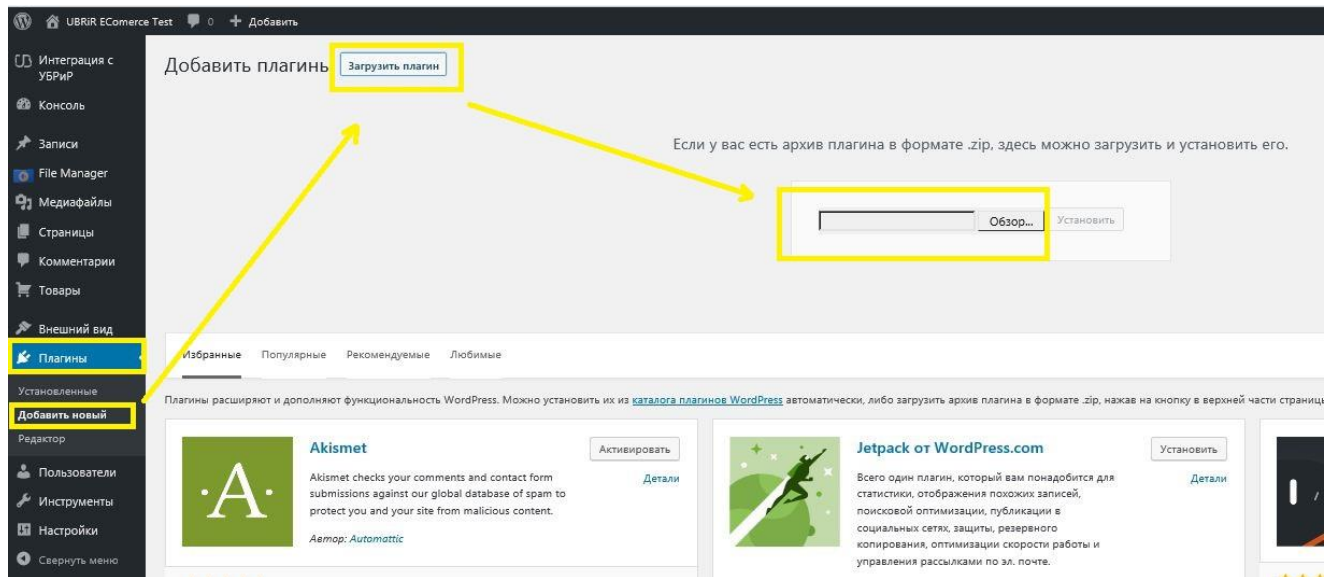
UBRiR EComerce Test 0 + Добавить

Интеграция с УБРиР
Консоль
Записи
File Manager
Медиафайлы
Страницы
Комментарии
Товары
Внешний вид
Плагины
Установленные
Добавить новый
Редактор
Пользователи
Инструменты
Настройки
Свернуть меню

Добавить плагинь Загрузить плагин

Если у вас есть архив плагина в формате .zip, здесь можно загрузить и установить его.

Обзор... Установить

Избранные Популярные Рекомендуемые Любимые

Плагины расширяют и дополняют функциональность WordPress. Можно установить их из каталога плагинов WordPress автоматически, либо загрузить архив плагина в формате .zip, нажав на кнопку в верхней части страниц

Akismet
Активировать
Детали
Akismet checks your comments and contact form submissions against our global database of spam to protect you and your site from malicious content.
Автор: Automattic

Jetpack от WordPress.com
Установить
Детали
Всего один плагин, который вам понадобится для статистики, отображения похожих записей, поисковой оптимизации, публикации в социальных сетях, защиты, резервного копирования, оптимизации скорости работы и управления рассылками по эл. почте.